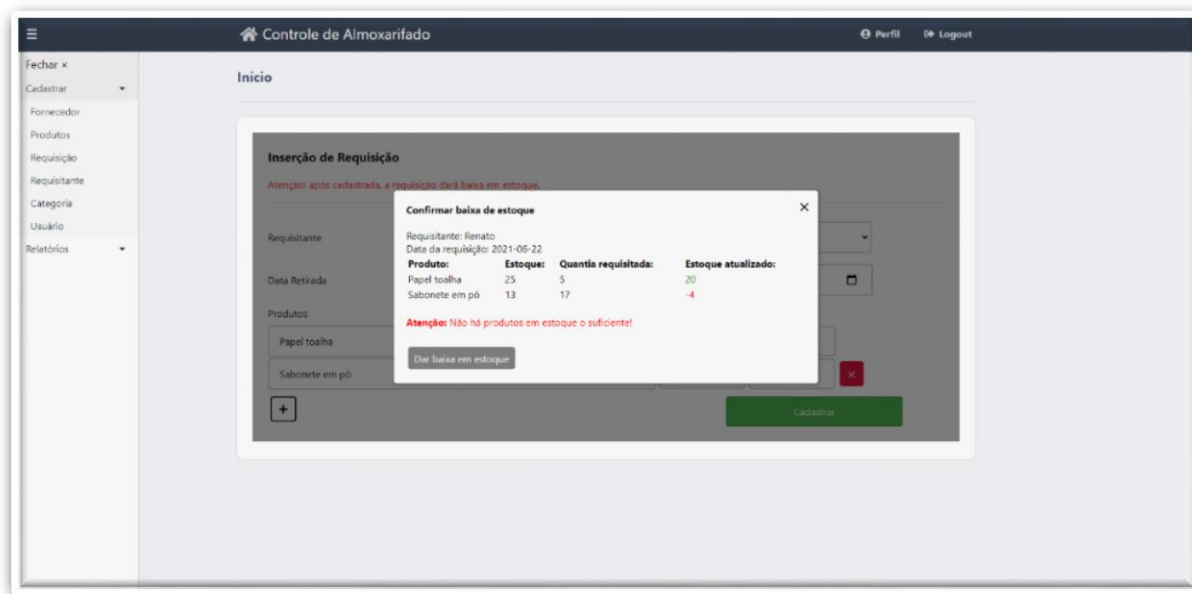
Controle de Almoxarifado

Perfil Logout

Fechar ×
Cadastrar
Fornecedor
Produtos
Requisição
Requisitante
Categoria
Usuário
Relatórios

Início

Inserção de Requisição

Atenção! após cadastrada, a requisição dará baixa em estoque.

Requisitante

Data Retirada

Produtos

Papel toalha

Sabonete em pó

+

Cadastrar

Confirmar baixa de estoque ×

Requisitante: Renato
Data da requisição: 2021-06-22

| Produto: | Estoque: | Quantia requisitada: | Estoque atualizado: |
|---|---|---|---|
| Papel toalha | 25 | 5 | 20 |
| Sabonete em pó | 13 | 17 | -4 |

Atenção: Não há produtos em estoque o suficiente!

Dar baixa em estoque